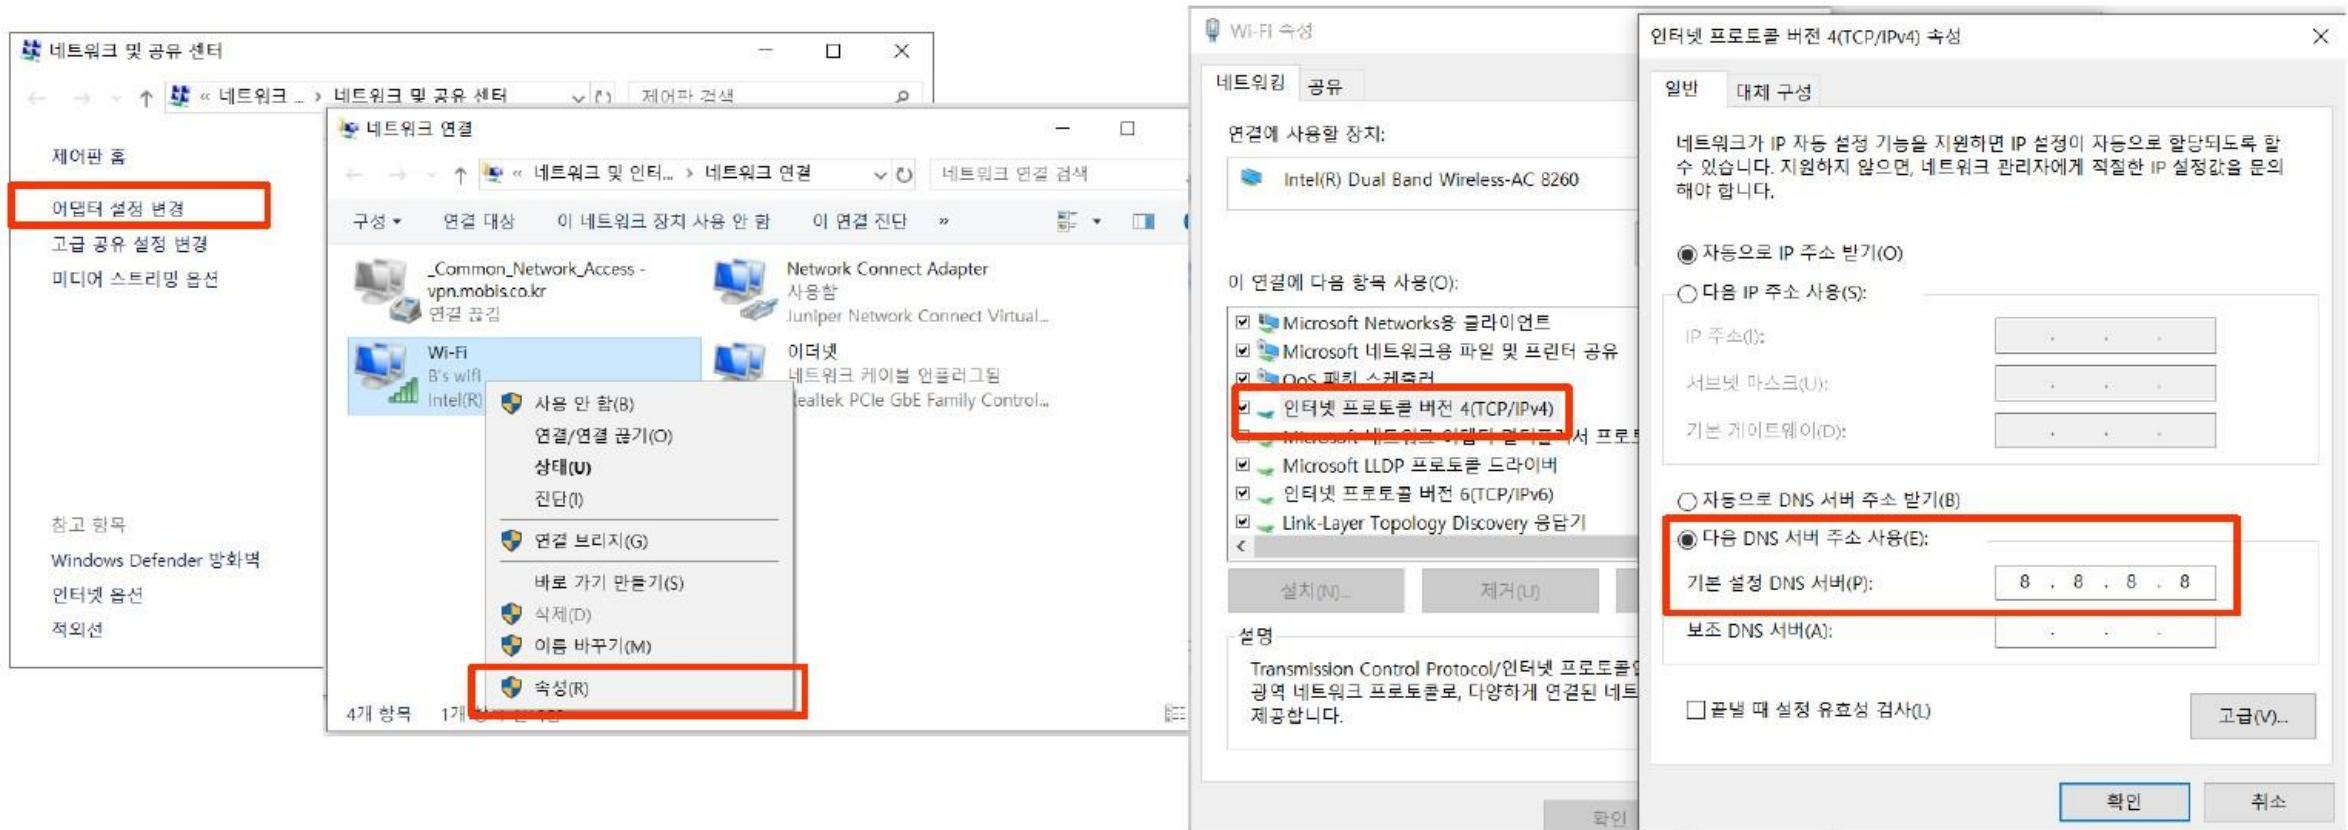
네트워크 및 공유 센터

« 네트워크 ... › 네트워크 및 공유 센터
제어판 검색

제어판 홈
어댑터 설정 변경
고급 공유 설정 변경
미디어 스트리밍 옵션

참고 항목
Windows Defender 방화벽
인터넷 옵션
적외선

네트워크 연결

« 네트워크 및 인터... › 네트워크 연결
네트워크 연결 검색

구성 ▾ 연결 대상 이 네트워크 장치 사용 안 함 이 연결 진단 »

_Common_Network_Access - vpn.mobis.co.kr
연결 끊김

Network Connect Adapter
사용함
Juniper Network Connect Virtual...

Wi-Fi
B's wifi
Intel(R)

이더넷
네트워크 케이블 연결되지 않음
Realtek PCIe GbE Family Control...

사용 안 함(B)
연결/연결 끊기(O)
상태(U)
진단(I)
연결 브리지(G)
바로 가기 만들기(S)
삭제(D)
이름 바꾸기(M)
속성(R)

4개 항목 1개 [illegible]

Wi-Fi 속성

네트워킹 공유

연결에 사용할 장치:
Intel(R) Dual Band Wireless-AC 8260

이 연결에 다음 항목 사용(O):
Microsoft Networks용 클라이언트
Microsoft 네트워크용 파일 및 프린터 공유
QoS 패킷 스케줄러
인터넷 프로토콜 버전 4(TCP/IPv4)
Microsoft 네트워크 어댑터 멀티플렉서 프로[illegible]
Microsoft LLDP 프로토콜 드라이버
인터넷 프로토콜 버전 6(TCP/IPv6)
Link-Layer Topology Discovery 응답기

설치(N)... 제거(U)

설명
Transmission Control Protocol/인터넷 프로토콜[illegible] 광역 네트워크 프로토콜로, 다양하게 연결된 네트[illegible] 제공합니다.

확인

인터넷 프로토콜 버전 4(TCP/IPv4) 속성

일반 대체 구성

네트워크가 IP 자동 설정 기능을 지원하면 IP 설정이 자동으로 할당되도록 할 수 있습니다. 지원하지 않으면, 네트워크 관리자에게 적절한 IP 설정값을 문의해야 합니다.

자동으로 IP 주소 받기(O)
다음 IP 주소 사용(S):
IP 주소(I):
서브넷 마스크(U):
기본 게이트웨이(D):

자동으로 DNS 서버 주소 받기(B)
다음 DNS 서버 주소 사용(E):
기본 설정 DNS 서버(P): 8 . 8 . 8 . 8
보조 DNS 서버(A):

끝낼 때 설정 유효성 검사(L)
고급(V)...

확인 취소